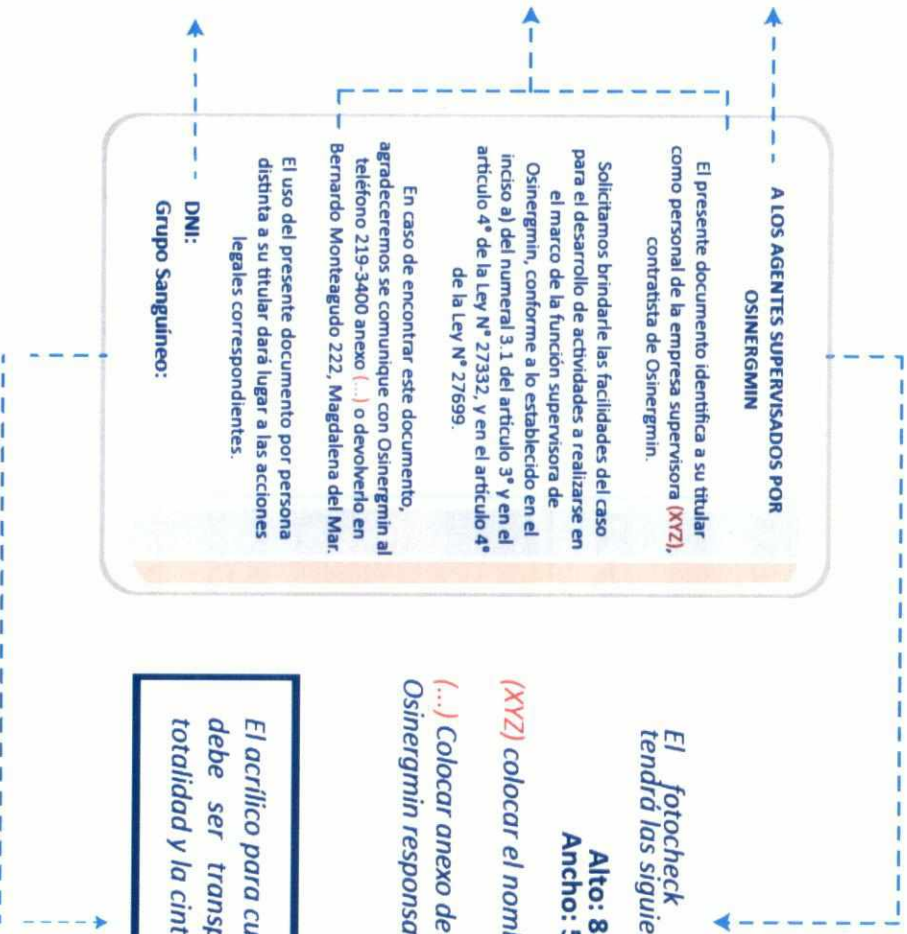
A LOS AGENTES SUPERVISADOS POR OSINERGMIN

El presente documento identifica a su titular como personal de la empresa supervisora (XYZ), contratista de Osinergmin.

Solicitamos brindarle las facilidades del caso para el desarrollo de actividades a realizarse en el marco de la función supervisora de Osinergmin, conforme a lo establecido en el inciso a) del numeral 3.1 del artículo 3° y en el artículo 4° de la Ley N° 27332, y en el artículo 4° de la Ley N° 27699.

En caso de encontrar este documento, agradeceremos se comunique con Osinergmin al teléfono 219-3400 anexo (...) o devolverlo en Bernardo Monteagudo 222, Magdalena del Mar.

El uso del presente documento por persona distinta a su titular dará lugar a las acciones legales correspondientes.

DNI:
Grupo Sanguíneo:

El fotocheck tendrá las siguie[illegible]

Alto: 8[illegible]
Ancho: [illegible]

(XYZ) colocar el nom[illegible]

(...) Colocar anexo de Osinergmin responsa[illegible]

El acrílico para cu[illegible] debe ser transp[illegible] totalidad y la cint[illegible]